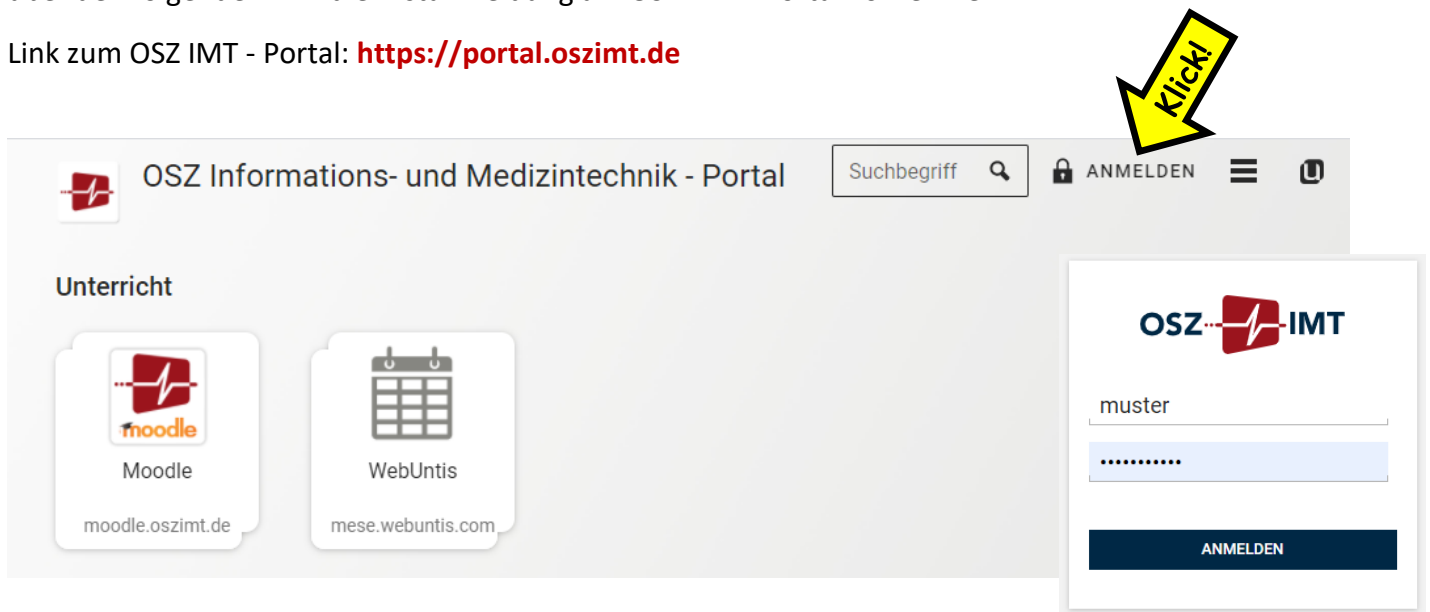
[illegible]

Link zum OSZ IMT - Portal: **https://portal.oszimt.de**

Klick!

OSZ Informations- und Medizintechnik - Portal

Suchbegriff

ANMELDEN

Unterricht

moodle

Moodle

moodle.oszimt.de

WebUntis

mese.webuntis.com

OSZ IMT

muster

•••••••••••

ANMELDEN